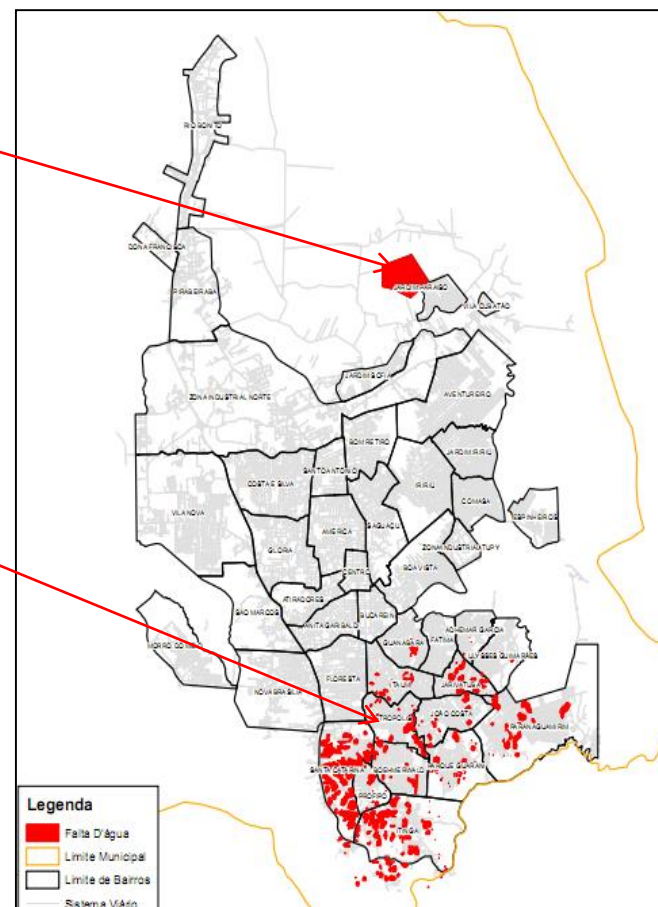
RIO BONITO
DONA FRANCISCA
PIRABEIRABA
JARDIM PARAISO
VILA CUBATAO
JARDIM SOFIA
ZONA INDUSTRIAL NORTE
AVENTUREIRO
BOM RETIRO
JARDIM IRIRIU
SANTO ANTONIO
COSTA E SILVA
IRIRIU
COMASA
VILA NOVA
AMERICA
SAGUAÇU
ESPINHEIROS
GLORIA
ZONA INDUSTRIAL TUPY
CENTRO
BOA VISTA
ATIRADORES
SAO MARCOS
BUCAREIN
ANITA GARIBALDI
ADHEMAR GARCIA
FATIMA
GUANABARA
ULYSSES GUIMARAES
MORRO DO MEIO
NOVA BRASILIA
FLORESTA
ITAUM
JARIVATUBA
PETROPOLIS
JOAO COSTA
PARANAGUAMIRIM
SANTA CATARINA
BOEHMERWALD
PARQUE GUARANI
PROFIPO
ITINGA
Legenda
Falta D'água
Limite Municipal
Limite de Bairros
Sistema Viário